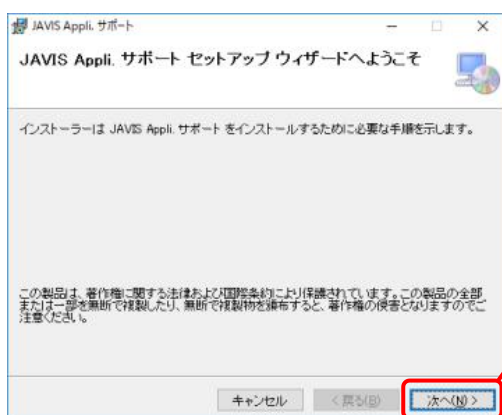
JAVIS Appli. サポート

JAVIS Appli. サポート セットアップ ウィザードへようこそ

インストーラーは JAVIS Appli. サポート をインストールするために必要な手順を示します。

この製品は、著作権に関する法律および国際条約により保護されています。この製品の全部または一部を無断で複製したり、無断で複製物を頒布すると、著作権の侵害となりますのでご注意ください。

キャンセル
< 戻る(B)
次へ(N) >